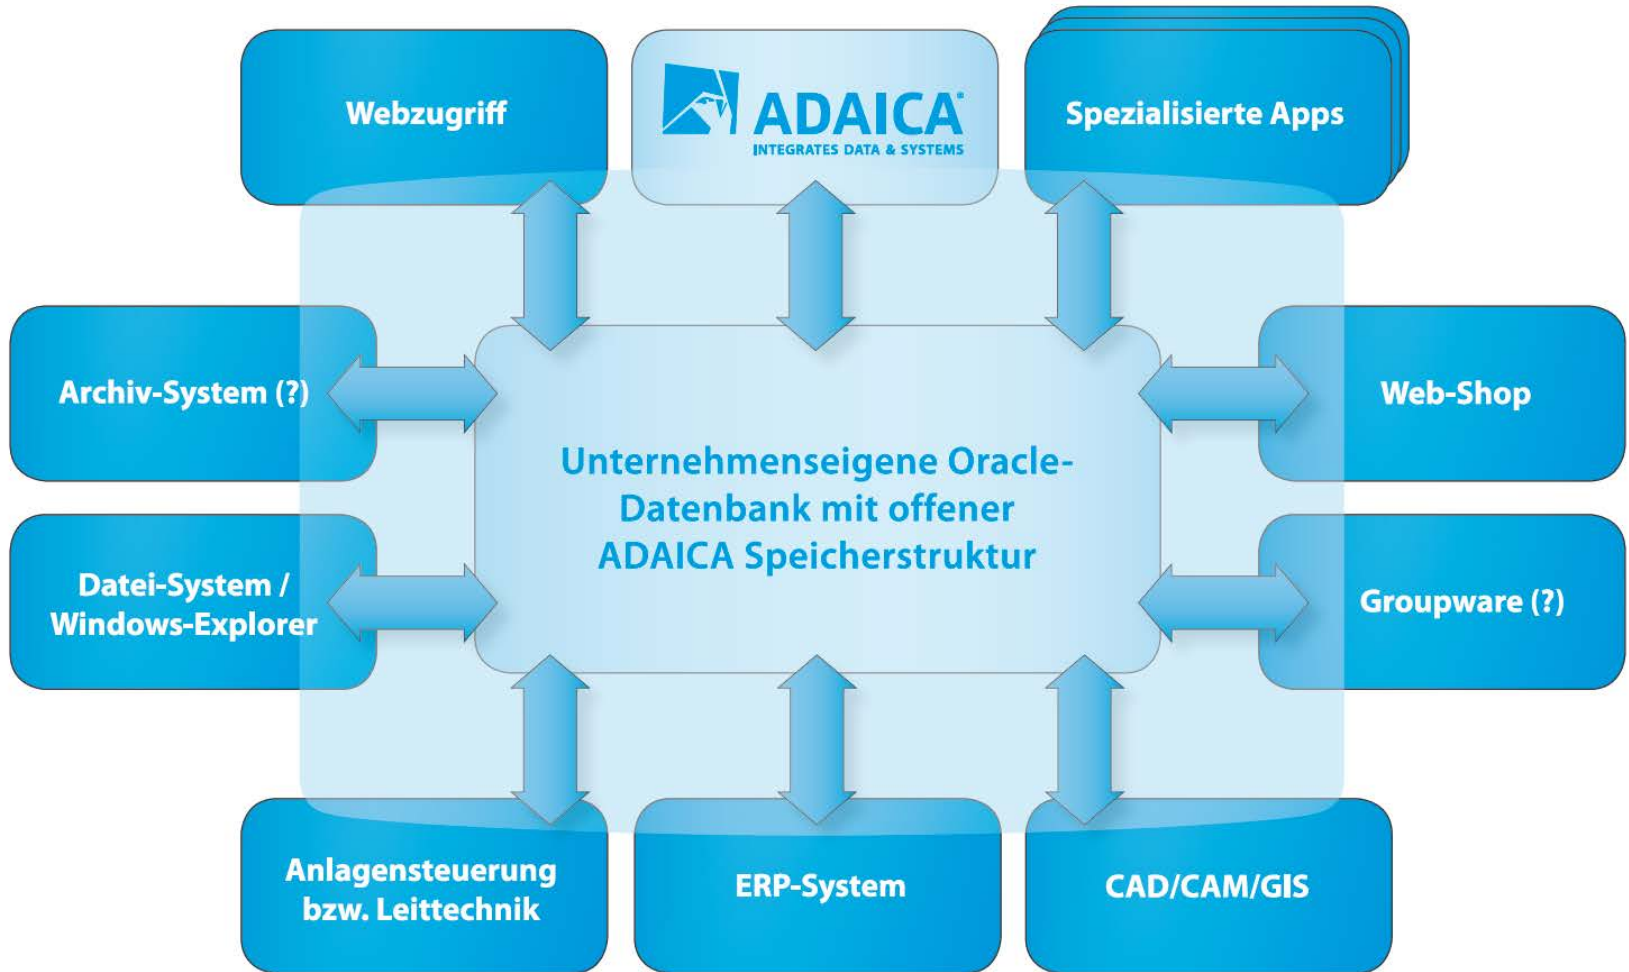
Webzugriff

ADAICA®
INTEGRATES DATA & SYSTEMS

Spezialisierte Apps

Archiv-System (?)

Unternehmenseigene Oracle-Datenbank mit offener ADAICA Speicherstruktur

Web-Shop

Datei-System / Windows-Explorer

Groupware (?)

Anlagensteuerung bzw. Leittechnik

ERP-System

CAD/CAM/GIS